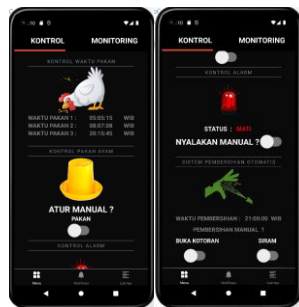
KONTROL MONITORING

KONTROL WAKTU PAKAN

WAKTU PAKAN 1 : 05:05:15 WIB
WAKTU PAKAN 2 : 09:07:09 WIB
WAKTU PAKAN 3 : 20:15:45 WIB

KONTROL PAKAN AYAM

ATUR MANUAL ?
PAKAN

KONTROL ALARM

Menu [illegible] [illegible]

KONTROL MONITORING

KONTROL ALARM

STATUS : MATI
NYALAKAN MANUAL ?

SISTEM PEMBERSIHAN OTOMATIS

WAKTU PEMBERSIHAN : 21:00:00 WIB

PEMBERSIHAN MANUAL :
BUKA KOTORAN SIRAM

Menu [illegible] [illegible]